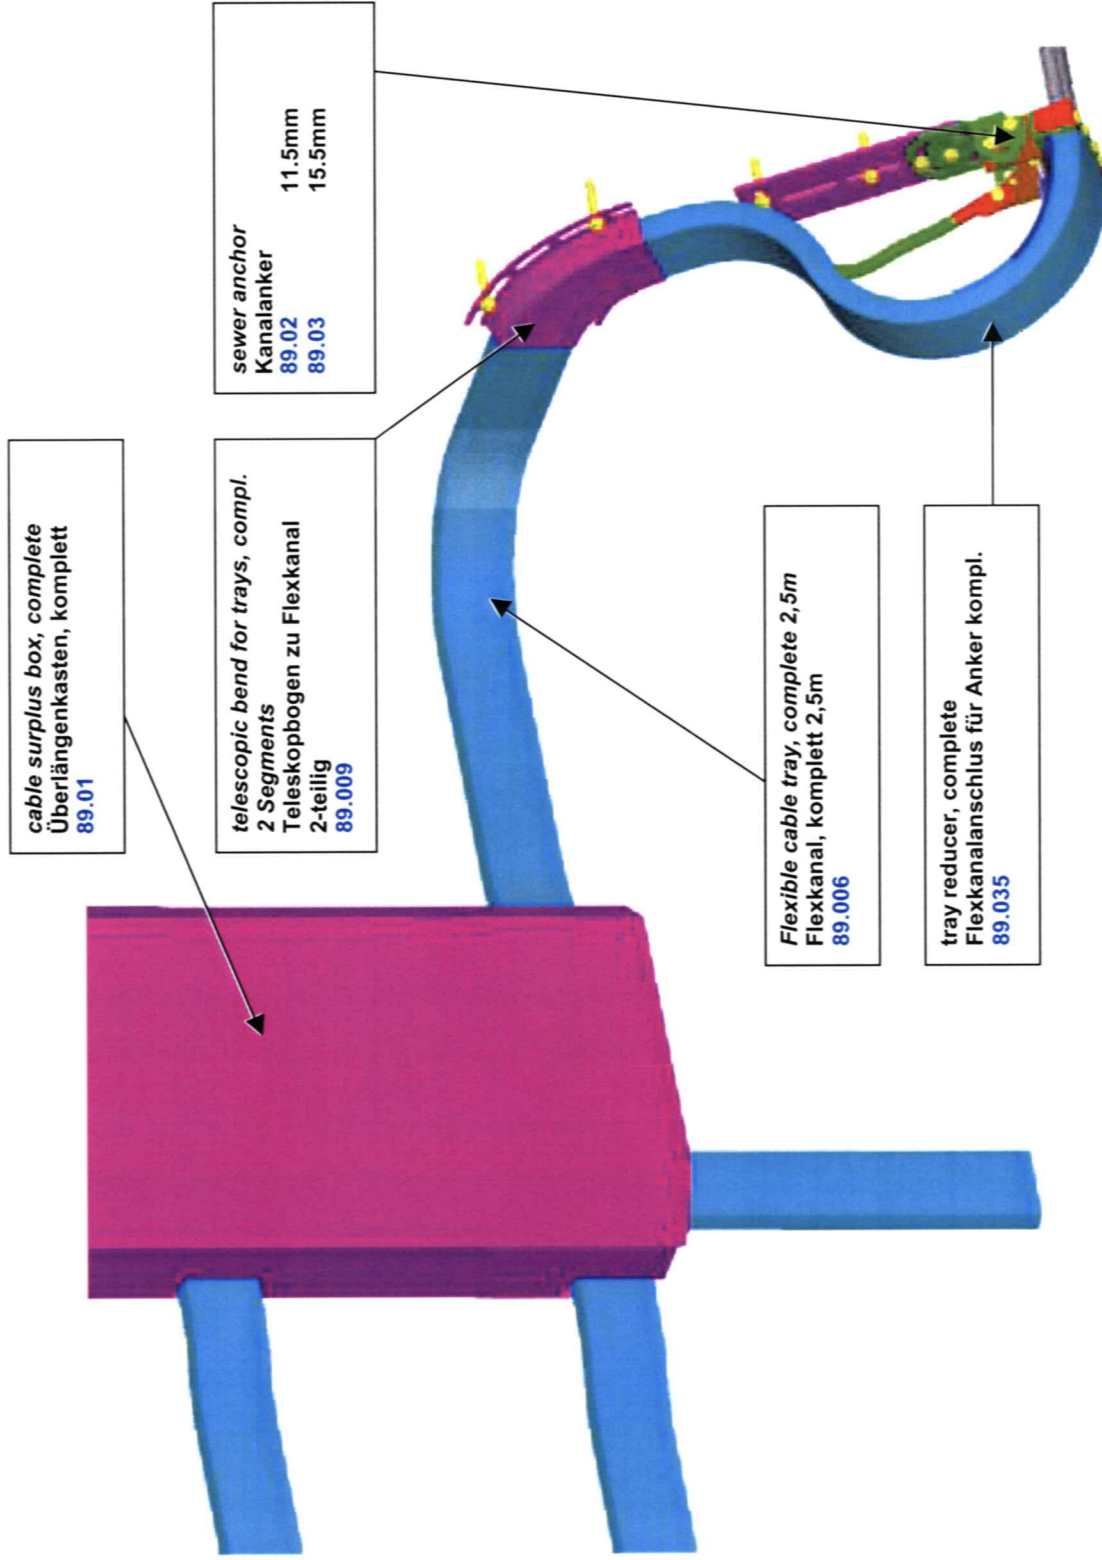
cable surplus box, complete
Überlängenkasten, komplett
89.01

telescopic bend for trays, compl.
2 Segments
Teleskopbogen zu Flexkanal
2-teilig
89.009

sewer anchor
Kanalanker
89.02 11.5mm
89.03 15.5mm

Flexible cable tray, complete 2,5m
Flexkanal, komplett 2,5m
89.006

tray reducer, complete
Flexkanalanschlus für Anker kompl.
89.035